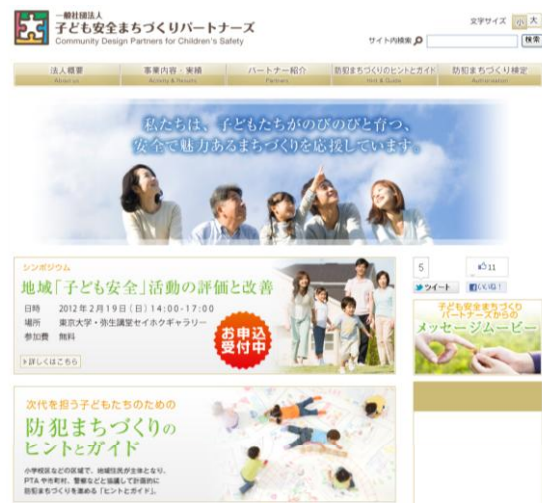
一般社団法人
子ども安全まちづくりパートナーズ
Community Design Partners for Children's Safety

文字サイズ 小 大
サイト内検索 検索

法人概要 Abstract
事業内容・実績 Activity & Results
パートナー紹介 Partners
防犯まちづくりのヒントとガイド Hint & Guide
防犯まちづくり検定 Authorization

私たちは、子どもたちがのびのびと育つ、安全で魅力あるまちづくりを応援しています。

シンポジウム
地域「子ども安全」活動の評価と改善
日時 2012年2月19日（日）14:00-17:00
場所 東京大学・弥生講堂セイホクギャラリー
参加費 無料
お申込受付中
▶詳しくはこちら

5
11
ツイート
いいね！

子ども安全まちづくりパートナーズからの
メッセージムービー

次代を担う子どもたちのための
防犯まちづくりのヒントとガイド
小学校区などの区域で、地域住民が主体となり、PTA や市町村、警察などと協議して計画的に防犯まちづくりを進める「ヒントとガイド」。